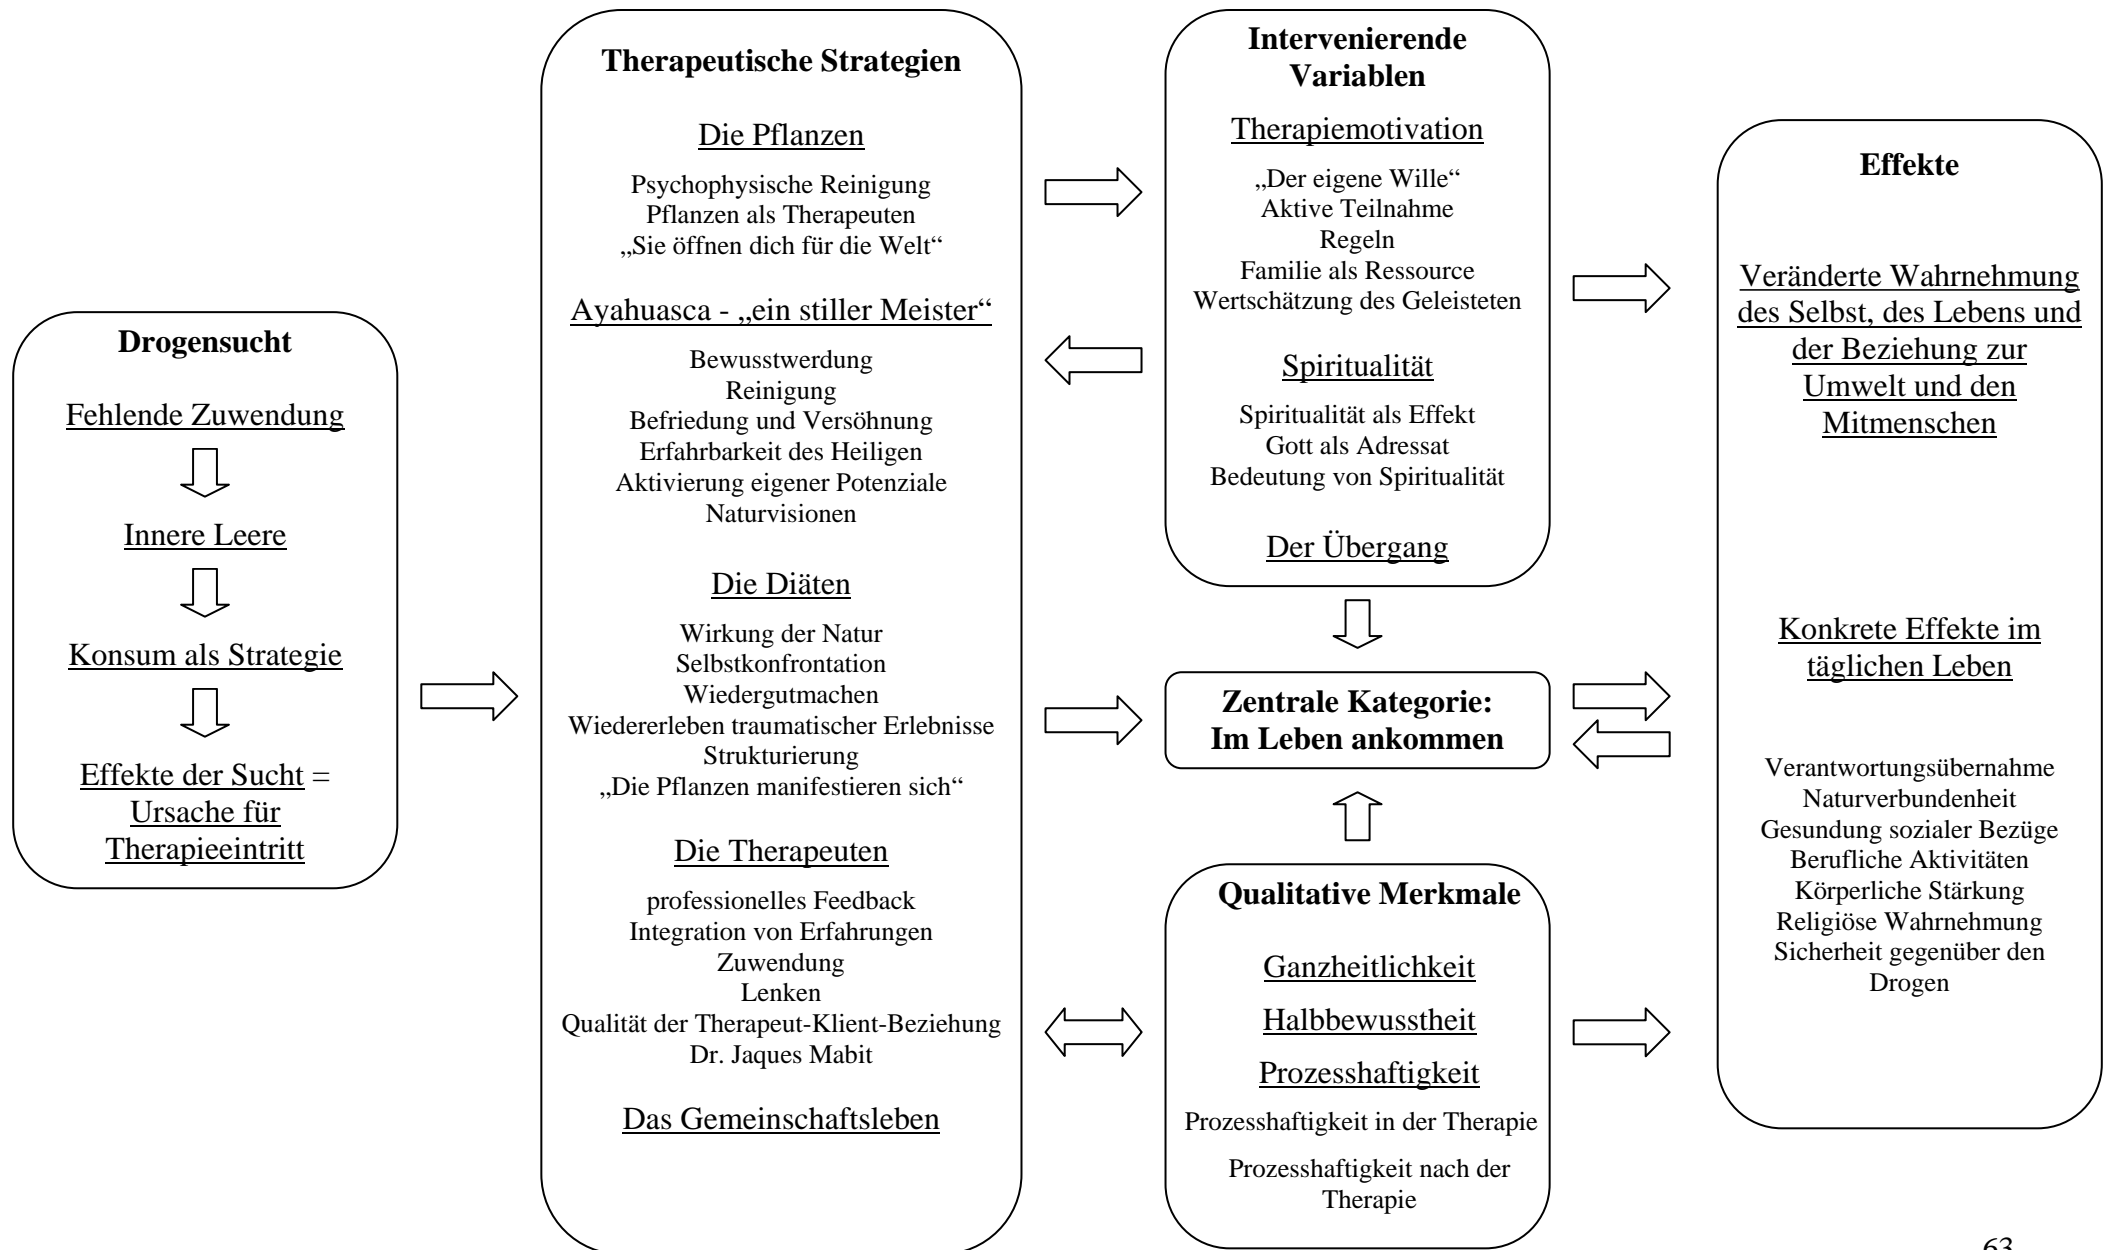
**Drogensucht**

Fehlende Zuwendung

Innere Leere

Konsum als Strategie

Effekte der Sucht = Ursache für Therapieeintritt

**Therapeutische Strategien**

Die Pflanzen

Psychophysische Reinigung
Pflanzen als Therapeuten
„Sie öffnen dich für die Welt“

Ayahuasca - „ein stiller Meister“

Bewusstwerdung
Reinigung
Befriedung und Versöhnung
Erfahrbarkeit des Heiligen
Aktivierung eigener Potenziale
Naturvisionen

Die Diäten

Wirkung der Natur
Selbstkonfrontation
Wiedergutmachen
Wiedererleben traumatischer Erlebnisse
Strukturierung
„Die Pflanzen manifestieren sich“

Die Therapeuten

professionelles Feedback
Integration von Erfahrungen
Zuwendung
Lenken
Qualität der Therapeut-Klient-Beziehung
Dr. Jaques Mabit

Das Gemeinschaftsleben

**Intervenierende Variablen**

Therapiemotivation

„Der eigene Wille“
Aktive Teilnahme
Regeln
Familie als Ressource
Wertschätzung des Geleisteten

Spiritualität

Spiritualität als Effekt
Gott als Adressat
Bedeutung von Spiritualität

Der Übergang

**Zentrale Kategorie: Im Leben ankommen**

**Qualitative Merkmale**

Ganzheitlichkeit

Halbbewusstheit

Prozesshaftigkeit

Prozesshaftigkeit in der Therapie

Prozesshaftigkeit nach der Therapie

**Effekte**

Veränderte Wahrnehmung des Selbst, des Lebens und der Beziehung zur Umwelt und den Mitmenschen

Konkrete Effekte im täglichen Leben

Verantwortungsübernahme
Naturverbundenheit
Gesundung sozialer Bezüge
Berufliche Aktivitäten
Körperliche Stärkung
Religiöse Wahrnehmung
Sicherheit gegenüber den Drogen

63